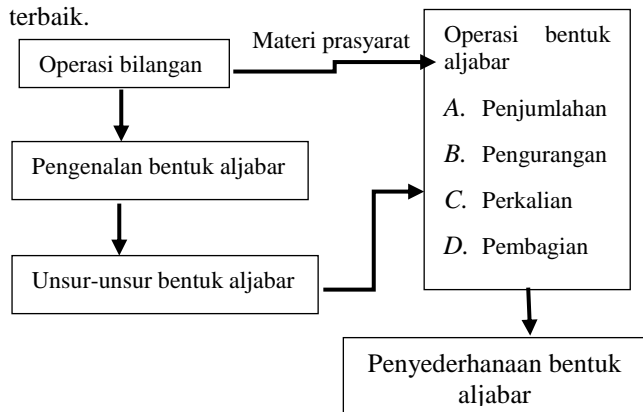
terbaik.

Operasi bilangan

Materi prasyarat

Operasi bentuk aljabar

*A*. Penjumlahan

*B*. Pengurangan

*C*. Perkalian

*D*. Pembagian

Pengenalan bentuk aljabar

Unsur-unsur bentuk aljabar

Penyederhanaan bentuk aljabar